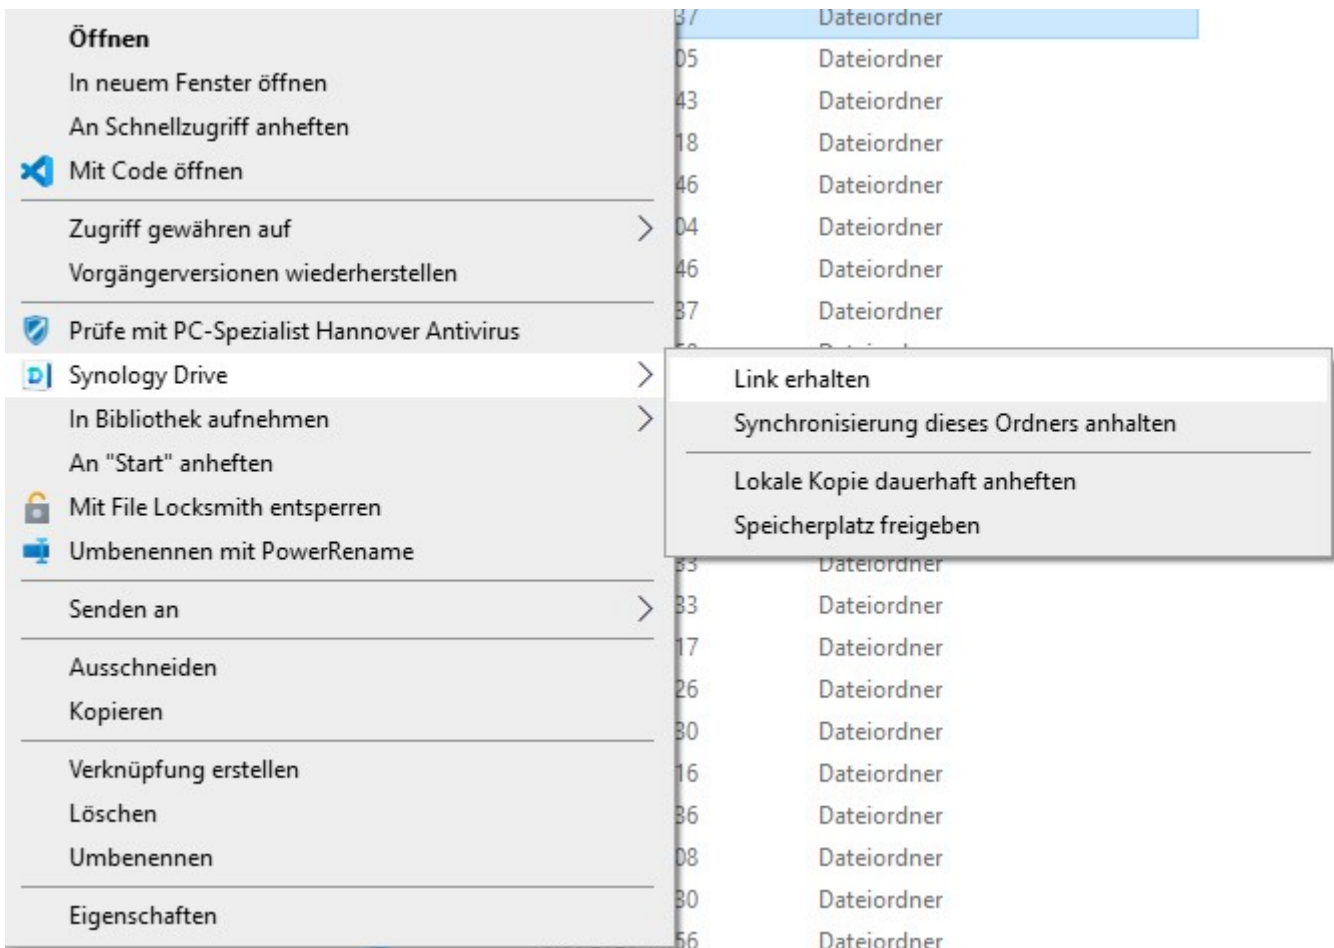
Öffnen
In neuem Fenster öffnen
An Schnellzugriff anheften
Mit Code öffnen
Zugriff gewähren auf
Vorgängerversionen wiederherstellen
Prüfe mit PC-Spezialist Hannover Antivirus
Synology Drive
In Bibliothek aufnehmen
An "Start" anheften
Mit File Locksmith entsperren
Umbenennen mit PowerRename
Senden an
Ausschneiden
Kopieren
Verknüpfung erstellen
Löschen
Umbenennen
Eigenschaften

Link erhalten
Synchronisierung dieses Ordners anhalten
Lokale Kopie dauerhaft anheften
Speicherplatz freigeben

37 Dateiordner
05 Dateiordner
43 Dateiordner
18 Dateiordner
46 Dateiordner
04 Dateiordner
46 Dateiordner
37 Dateiordner
33 Dateiordner
33 Dateiordner
17 Dateiordner
26 Dateiordner
30 Dateiordner
16 Dateiordner
36 Dateiordner
08 Dateiordner
30 Dateiordner
56 Dateiordner